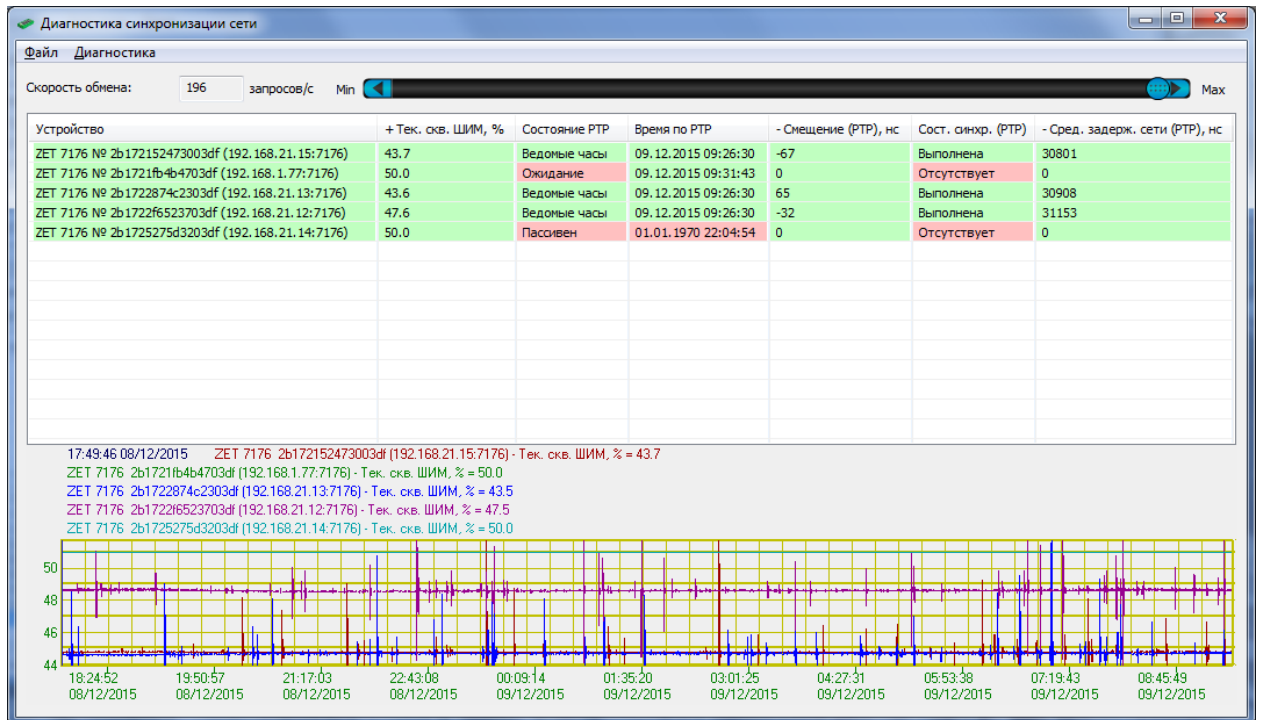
Диагностика синхронизации сети

Файл Диагностика

Скорость обмена: 196 запросов/с Min Max

| Устройство | + Тек. скв. ШИМ, % | Состояние PTP | Время по PTP | - Смещение (PTP), нс | Сост. синхр. (PTP) | - Сред. задерж. сети (PTP), нс |
|---|---|---|---|---|---|---|
| ZET 7176 № 2b172152473003df (192.168.21.15:7176) | 43.7 | Ведомые часы | 09.12.2015 09:26:30 | -67 | Выполнена | 30801 |
| ZET 7176 № 2b1721fb4b4703df (192.168.1.77:7176) | 50.0 | Ожидание | 09.12.2015 09:31:43 | 0 | Отсутствует | 0 |
| ZET 7176 № 2b1722874c2303df (192.168.21.13:7176) | 43.6 | Ведомые часы | 09.12.2015 09:26:30 | 65 | Выполнена | 30908 |
| ZET 7176 № 2b1722f6523703df (192.168.21.12:7176) | 47.6 | Ведомые часы | 09.12.2015 09:26:30 | -32 | Выполнена | 31153 |
| ZET 7176 № 2b1725275d3203df (192.168.21.14:7176) | 50.0 | Пассивен | 01.01.1970 22:04:54 | 0 | Отсутствует | 0 |

17:49:46 08/12/2015 ZET 7176 2b172152473003df (192.168.21.15:7176) - Тек. скв. ШИМ, % = 43.7
ZET 7176 2b1721fb4b4703df (192.168.1.77:7176) - Тек. скв. ШИМ, % = 50.0
ZET 7176 2b1722874c2303df (192.168.21.13:7176) - Тек. скв. ШИМ, % = 43.5
ZET 7176 2b1722f6523703df (192.168.21.12:7176) - Тек. скв. ШИМ, % = 47.5
ZET 7176 2b1725275d3203df (192.168.21.14:7176) - Тек. скв. ШИМ, % = 50.0

50
48
46
44

18:24:52 08/12/2015
19:50:57 08/12/2015
21:17:03 08/12/2015
22:43:08 08/12/2015
00:09:14 09/12/2015
01:35:20 09/12/2015
03:01:25 09/12/2015
04:27:31 09/12/2015
05:53:38 09/12/2015
07:19:43 09/12/2015
08:45:49 09/12/2015